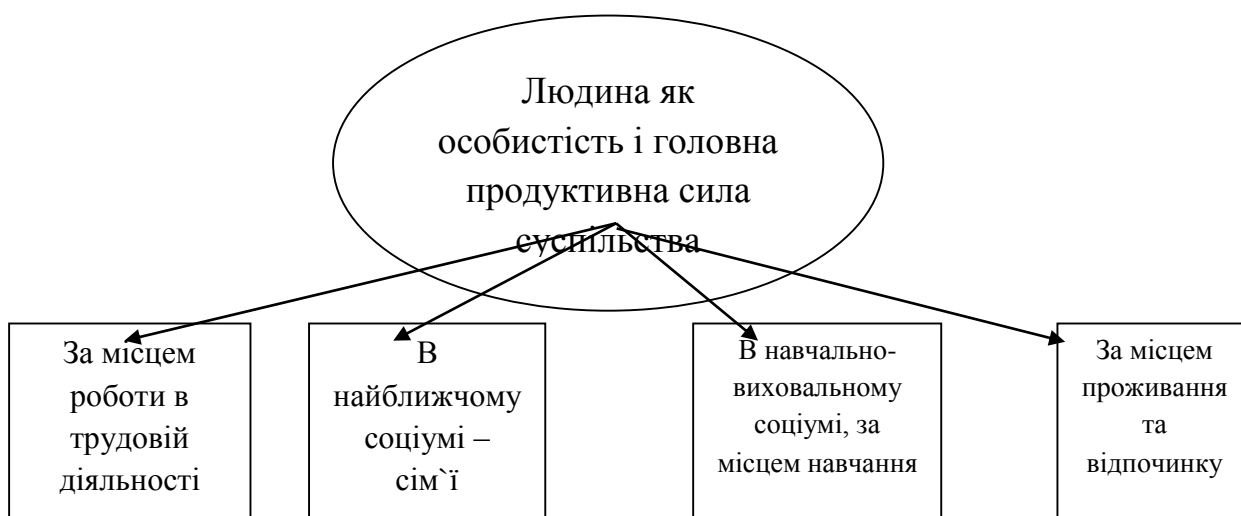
Людина як особистість і головна продуктивна сила суспільства

За місцем роботи в трудовій діяльності

В найближчому соціумі – сім`ї

В навчально-виховальному соціумі, за місцем навчання

За місцем проживання та відпочинку